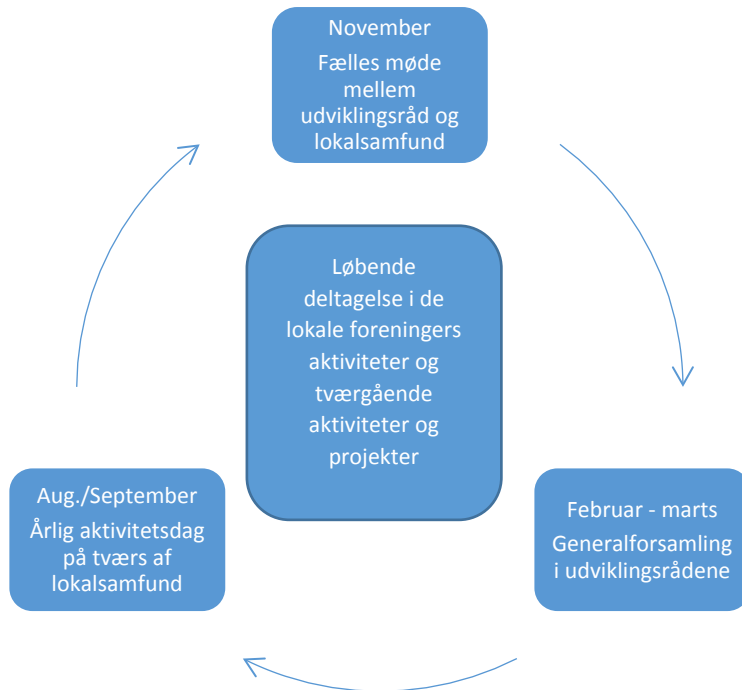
November

Fælles møde mellem udviklingsråd og lokalsamfund

Løbende deltagelse i de lokale foreningers aktiviteter og tværgående aktiviteter og projekter

Februar - marts

Generalforsamling i udviklingsrådene

Aug./September

Årlig aktivitetsdag på tværs af lokalsamfund